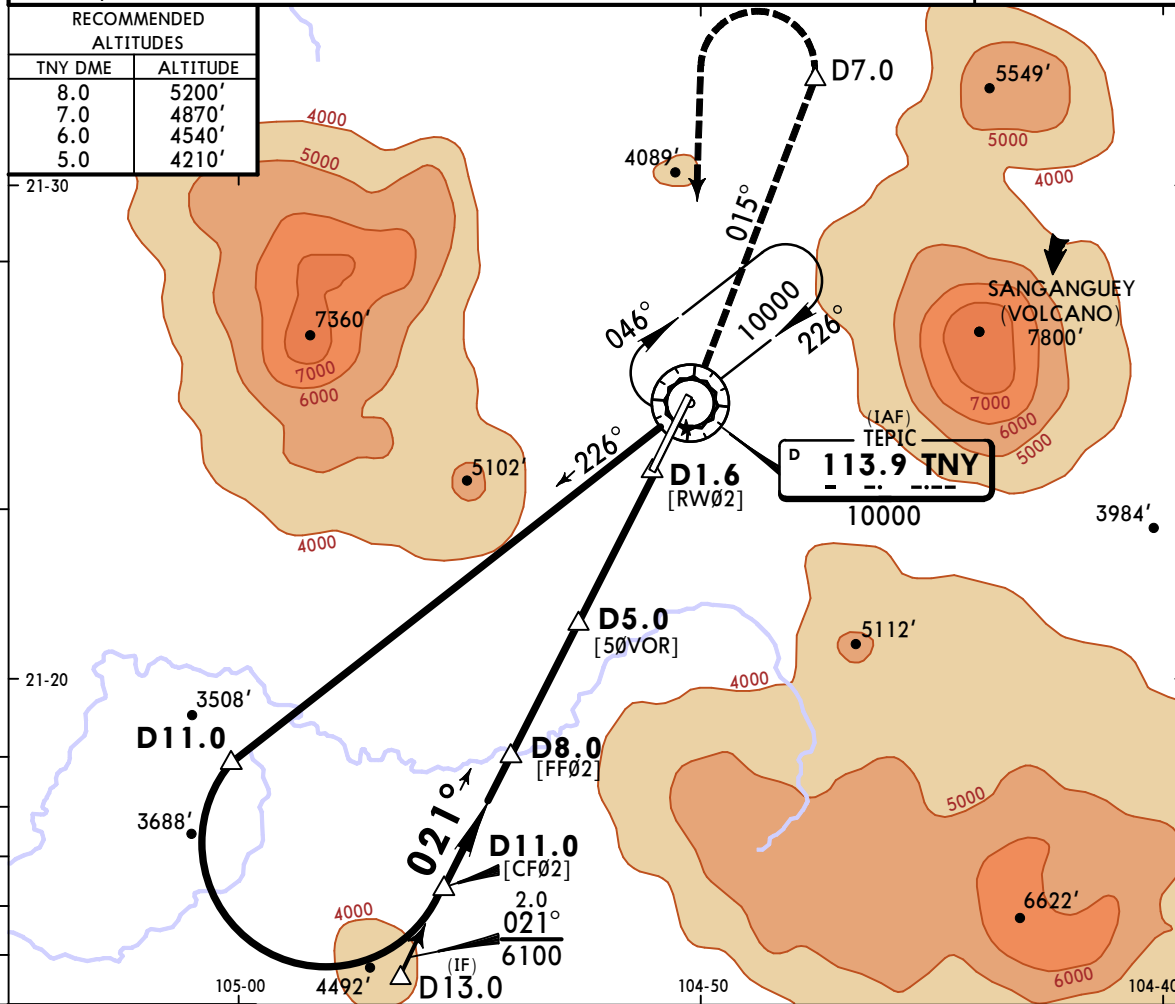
RECOMMENDED ALTITUDES

| TNY DME | ALTITUDE |
|---|---|
| 8.0 | 5200' |
| 7.0 | 4870' |
| 6.0 | 4540' |
| 5.0 | 4210' |

21-30

4000
5000
7360'
7000
6000
5102'
4000

4089'
D7.0
015°
5549'
5000
4000
SANGANGUEY (VOLCANO) 7800'
7000
6000
5000

046°
10000
226°

(IAF)
TEPIC
D 113.9 TNY
10000

226°
D1.6
[RWØ2]

3984'

D5.0
[5ØVOR]
5112'
4000

21-20
3508'
D11.0
D8.0
[FFØ2]
5000
3688'
021°
D11.0
[CFØ2]
2.0
021°
6100
6622'
4000
4492'
(IF)
D13.0
6000

105-00
104-50
104-40